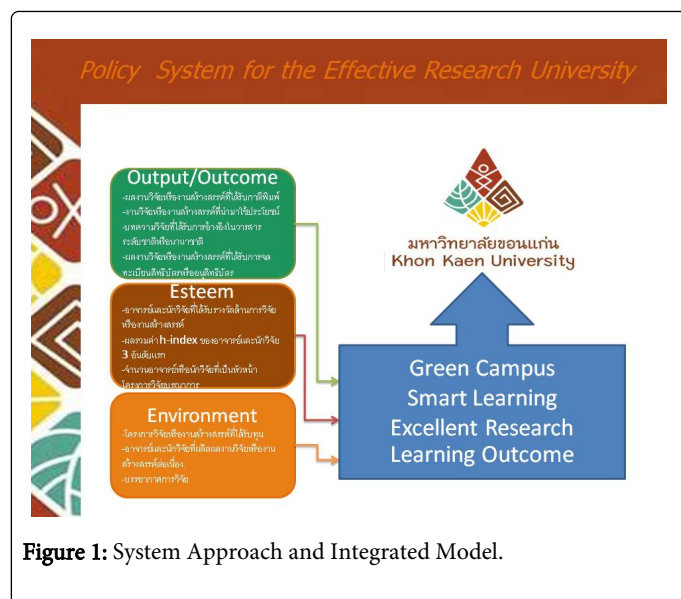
Policy System for the Effective Research University

Output/Outcome

-ผลงานวิจัยหรืองานสร้างสรรค์ที่ได้รับการตีพิมพ์
-งานวิจัยหรืองานสร้างสรรค์ที่นำมาใช้ประโยชน์
-บทความวิจัยที่ได้รับการอ้างอิงในวารสารระดับชาติหรือนานาชาติ
-ผลงานวิจัยหรืองานสร้างสรรค์ที่ได้รับการจดทะเบียนสิทธิบัตรหรืออนุสิทธิบัตร

Esteem

-อาจารย์และนักวิจัยที่ได้รับรางวัลด้านการวิจัยหรืองานสร้างสรรค์
-ผลรวมค่า h-index ของอาจารย์และนักวิจัย 3 อันดับแรก
-จำนวนอาจารย์หรือนักวิจัยที่เป็นหัวหน้าโครงการวิจัยบูรณาการ

Environment

-โครงการวิจัยหรืองานสร้างสรรค์ที่ได้รับทุน
-อาจารย์และนักวิจัยที่มีผลงานวิจัยหรืองานสร้างสรรค์ต่อเนื่อง
-บรรยากาศการวิจัย

มหาวิทยาลัยขอนแก่น
Khon Kaen University

Green Campus
Smart Learning
Excellent Research
Learning Outcome

Figure 1: System Approach and Integrated Model.